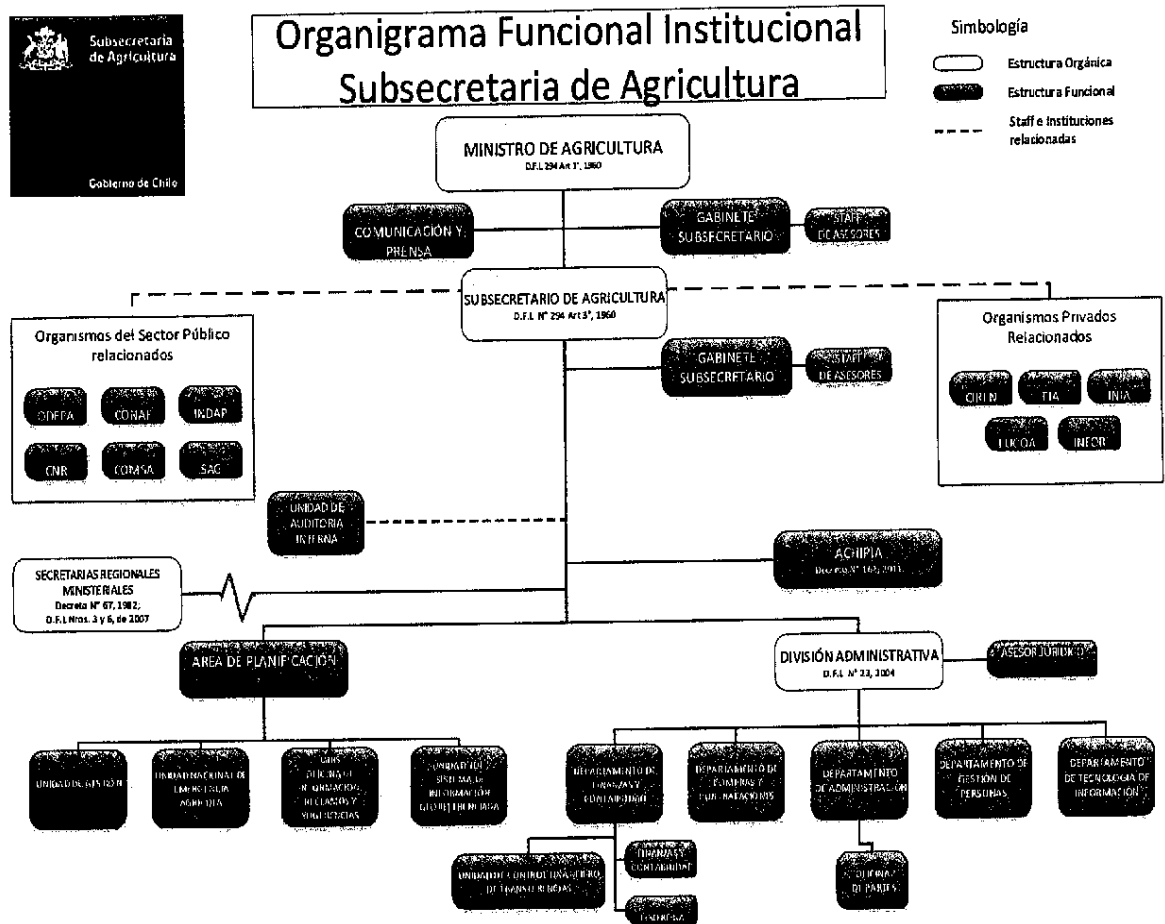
Subsecretaría de Agricultura

Gobierno de Chile

Organigrama Funcional Institucional
Subsecretaria de Agricultura

Simbología

Estructura Orgánica

Estructura Funcional

Staff e Instituciones relacionadas

MINISTRO DE AGRICULTURA
D.F.L 294 Art 1°, 1960

COMUNICACIÓN Y PRENSA

GABINETE SUBSECRETARIO

STAFF DE ASESORES

SUBSECRETARIO DE AGRICULTURA
D.F.L N° 294 Art 3°, 1960

GABINETE SUBSECRETARIO

STAFF DE ASESORES

Organismos del Sector Público relacionados

ODEPA

CONAF

INDAP

CNR

COMSA

SAG

Organismos Privados Relacionados

CIREN

FIA

INIA

FUCOA

INFOR

UNIDAD DE AUDITORIA INTERNA

ACHIPIA
Decreto N° 162, 2011

SECRETARIAS REGIONALES MINISTERIALES
Decreto N° 67, 1982, D.F.L Nros. 3 y 6, de 2007

AREA DE PLANIFICACIÓN

DIVISIÓN ADMINISTRATIVA
D.F.L N° 23, 2004

ASESOR JURIDICO

UNIDAD DE GESTIÓN

UNIDAD NACIONAL DE EMERGENCIA AGRICOLA

OIRS OFICINA DE INFORMACIONES, RECLAMOS Y SUGERENCIAS

UNIDAD DE SISTEMA DE INFORMACIÓN GEORREFERENCIADA

DEPARTAMENTO DE FINANZAS Y CONTABILIDAD

DEPARTAMENTO DE COMPRAS Y CONTRATACIONES

DEPARTAMENTO DE ADMINISTRACIÓN

DEPARTAMENTO DE GESTIÓN DE PERSONAS

DEPARTAMENTO DE TECNOLOGIA DE INFORMACIÓN

UNIDAD DE CONTROL TRANSFERENCIAS DE TRANSFERENCIAS

FINANZAS Y CONTABILIDAD

TESORERIA

OFICINA DE PARTES